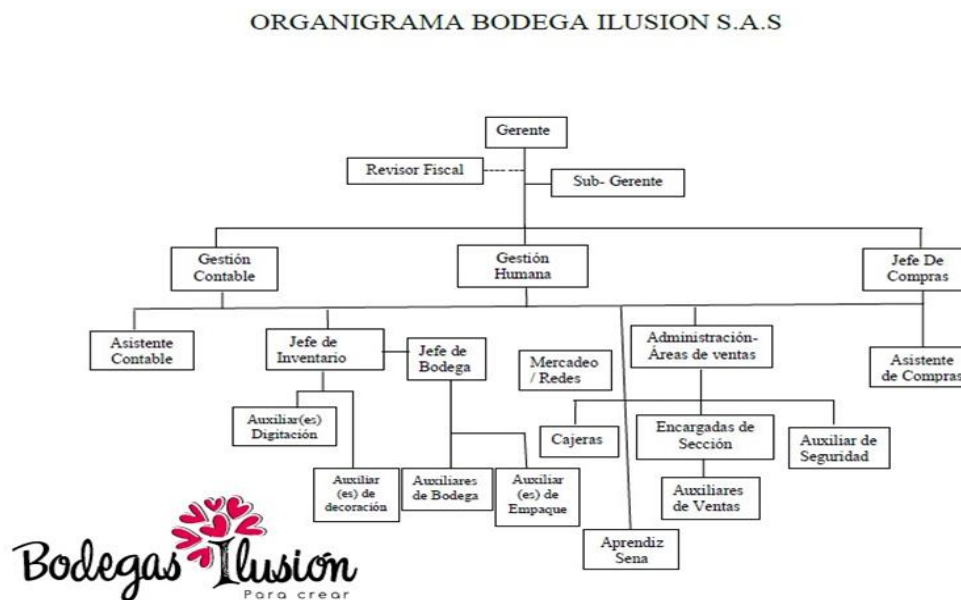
ORGANIGRAMA BODEGA ILUSION S.A.S

Gerente

Revisor Fiscal

Sub- Gerente

Gestión Contable

Gestión Humana

Jefe De Compras

Asistente Contable

Jefe de Inventario

Jefe de Bodega

Mercadeo / Redes

Administración- Áreas de ventas

Asistente de Compras

Auxiliar(es) Digitación

Cajeras

Encargadas de Sección

Auxiliar de Seguridad

Auxiliar (es) de decoración

Auxiliares de Bodega

Auxiliar (es) de Empaque

Auxiliares de Ventas

Aprendiz Sena

Bodegas Ilusión
Para crear